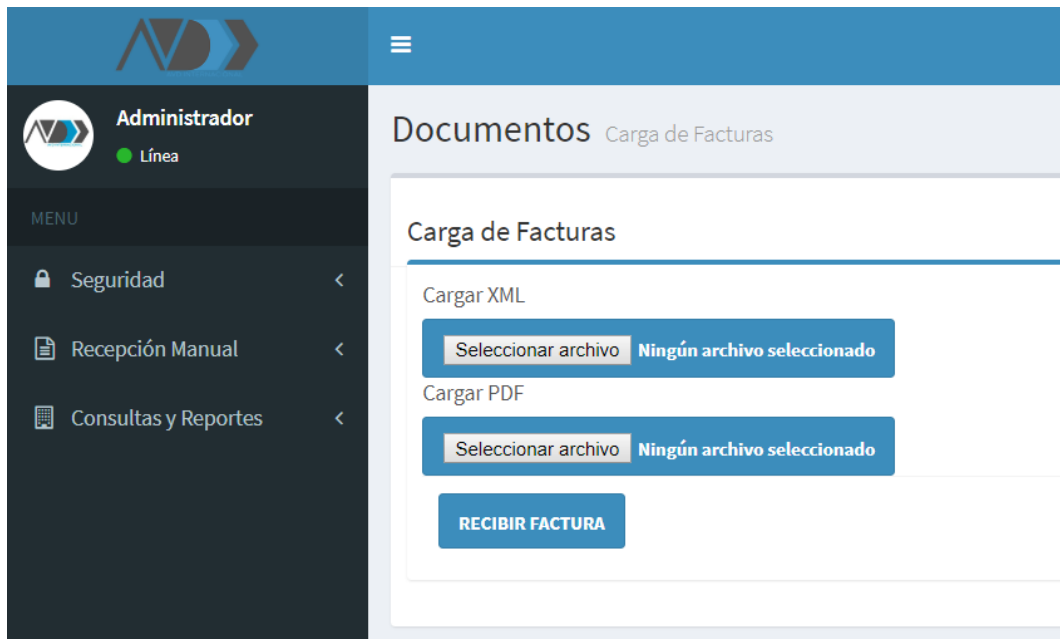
Administrador
Línea

MENU

Seguridad

Recepción Manual

Consultas y Reportes

Documentos Carga de Facturas

Carga de Facturas

Cargar XML

Seleccionar archivo Ningún archivo seleccionado

Cargar PDF

Seleccionar archivo Ningún archivo seleccionado

RECIBIR FACTURA